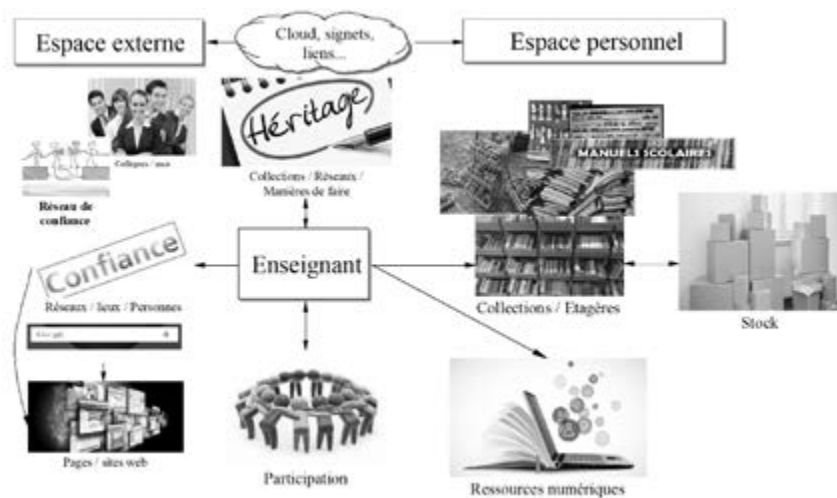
Espace externe

Cloud, signets, liens...

Espace personnel

Collègues / amis

Réseau de confiance

Héritage

Collections / Réseaux / Manières de faire

MANUELS SCOLAIRES

Confiance

Réseaux / lieux / Personnes

Google

Enseignant

Collections / Etagères

Stock

Pages / sites web

Participation

Ressources numériques